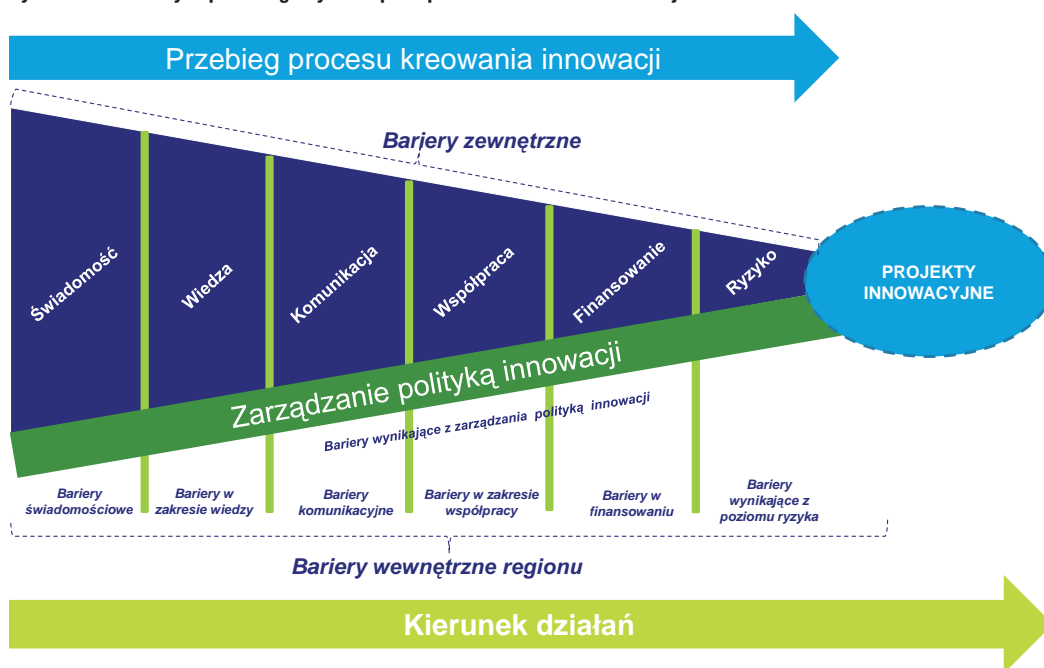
Przebieg procesu kreowania innowacji

Bariery zewnętrzne

Świadomość

Wiedza

Komunikacja

Współpraca

Finansowanie

Ryzyko

PROJEKTY INNOWACYJNE

Zarządzanie polityką innowacji

Bariery wynikające z zarządzania polityką innowacji

Bariery świadomościowe

Bariery w zakresie wiedzy

Bariery komunikacyjne

Bariery w zakresie współpracy

Bariery w finansowaniu

Bariery wynikające z poziomu ryzyka

Bariery wewnętrzne regionu

Kierunek działań